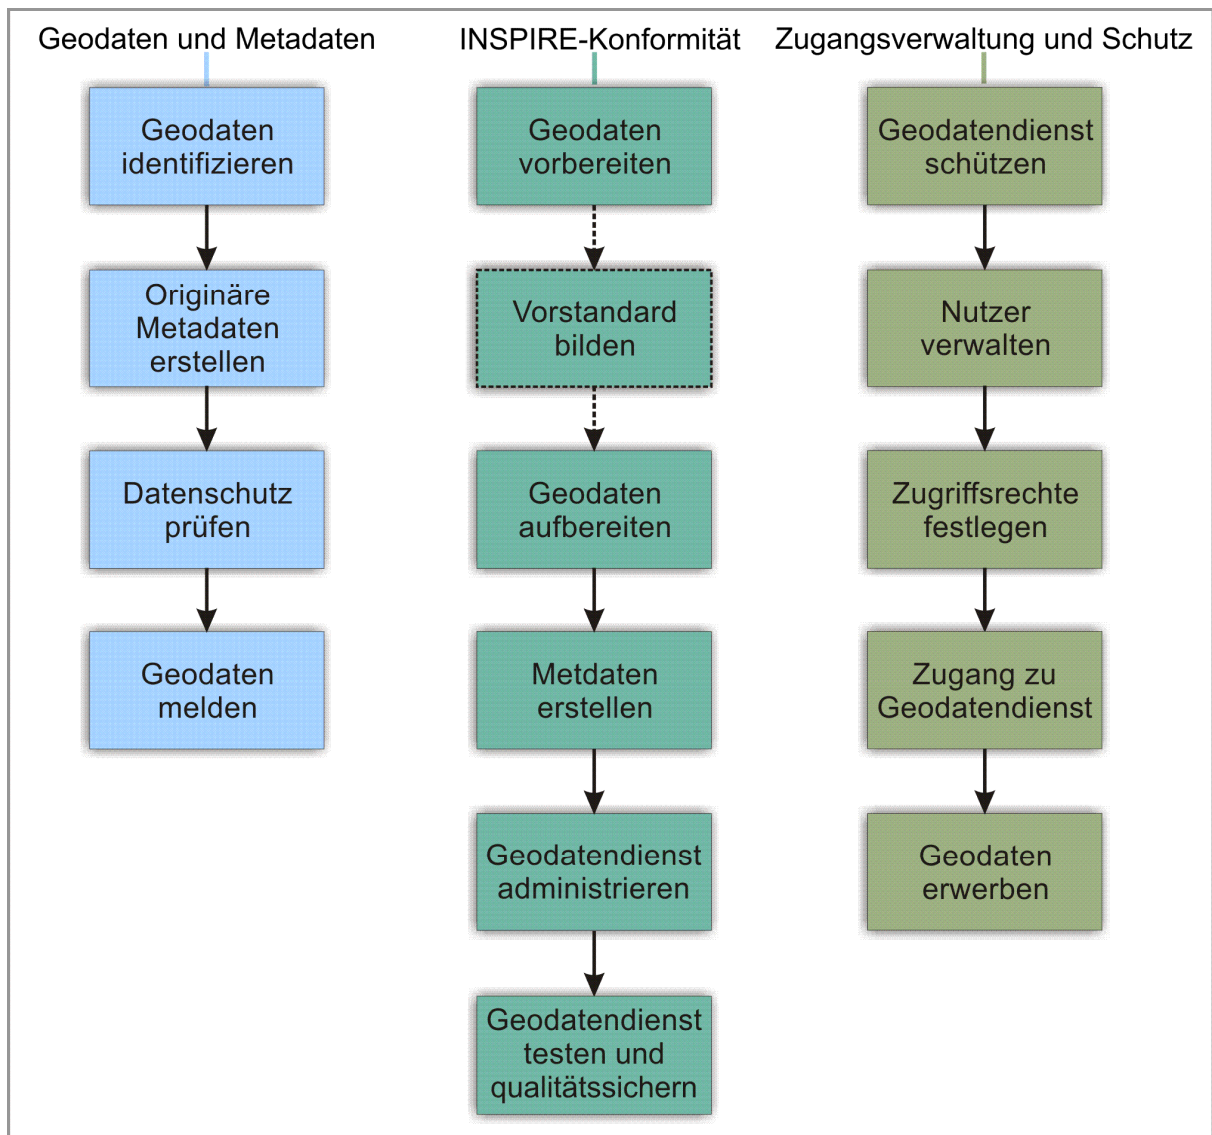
Geodaten und Metadaten

Geodaten identifizieren

Originäre Metadaten erstellen

Datenschutz prüfen

Geodaten melden

INSPIRE-Konformität

Geodaten vorbereiten

Vorstandard bilden

Geodaten aufbereiten

Metdaten erstellen

Geodatendienst administrieren

Geodatendienst testen und qualitätssichern

Zugangsverwaltung und Schutz

Geodatendienst schützen

Nutzer verwalten

Zugriffsrechte festlegen

Zugang zu Geodatendienst

Geodaten erwerben